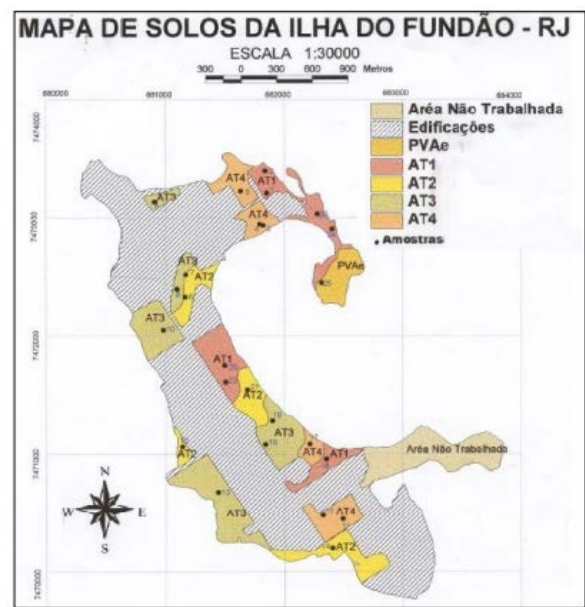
MAPA DE SOLOS DA ILHA DO FUNDÃO - RJ

ESCALA 1:30000

300 0 300 600 900 Metros

680000 681000 682000 683000 684000

7474000 7473000 7472000 7471000 7470000

Aréa Não Trabalhada
Edificações
PVAe
AT1
AT2
AT3
AT4
. Amostras

AT4
AT1
AT3
AT4
AT3
AT2
PVAe
AT3
AT1
AT2
AT3
AT4
AT1
AT2
AT3
AT4
AT2
Aréa Não Trabalhada

N
W
E
S